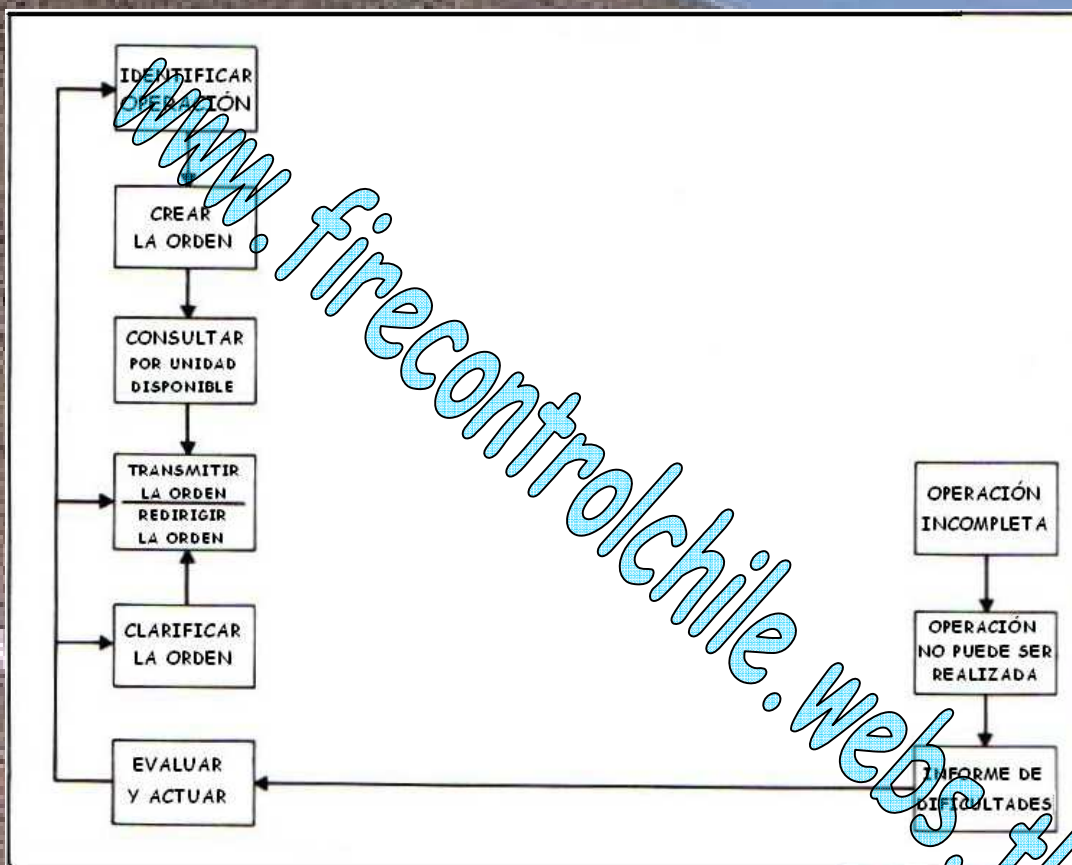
IDENTIFICAR OPERACIÓN

CREAR LA ORDEN

CONSULTAR POR UNIDAD DISPONIBLE

TRANSMITIR LA ORDEN

REDIRIGIR LA ORDEN

CLARIFICAR LA ORDEN

EVALUAR Y ACTUAR

OPERACIÓN INCOMPLETA

OPERACIÓN NO PUEDE SER REALIZADA

INFORME DE DIFICULTADES

www.firecontrolchile.webs.t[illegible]